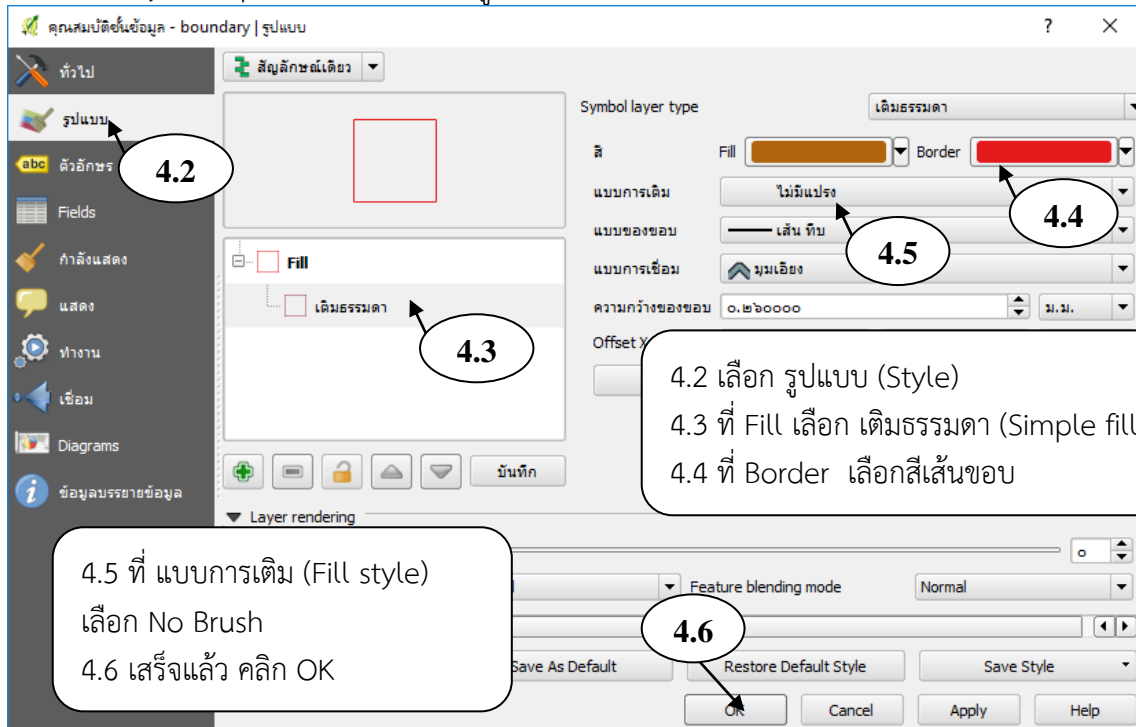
คุณสมบัติชั้นข้อมูล - boundary | รูปแบบ

?

×

ทั่วไป

รูปแบบ

ตัวอักษร

Fields

กำลังแสดง

แสดง

ทำงาน

เชื่อม

Diagrams

ข้อมูลบรรยายข้อมูล

สัญลักษณ์เดียว

Fill

เติมธรรมดา

บันทึก

Symbol layer type

เติมธรรมดา

สี

Fill

Border

แบบการเติม

ไม่มีแปรง

แบบของขอบ

เส้น ทึบ

แบบการเชื่อม

มุมเอียง

ความกว้างของขอบ

๐.๒๖๐๐๐๐

ม.ม.

Offset X

4.2

4.3

4.4

4.5

4.6

4.2 เลือก รูปแบบ (Style)

4.3 ที่ Fill เลือก เติมธรรมดา (Simple fill

4.4 ที่ Border เลือกสีเส้นขอบ

Layer rendering

๐

4.5 ที่ แบบการเติม (Fill style)

เลือก No Brush

4.6 เสร็จแล้ว คลิก OK

Feature blending mode

Normal

Save As Default

Restore Default Style

Save Style

OK

Cancel

Apply

Help